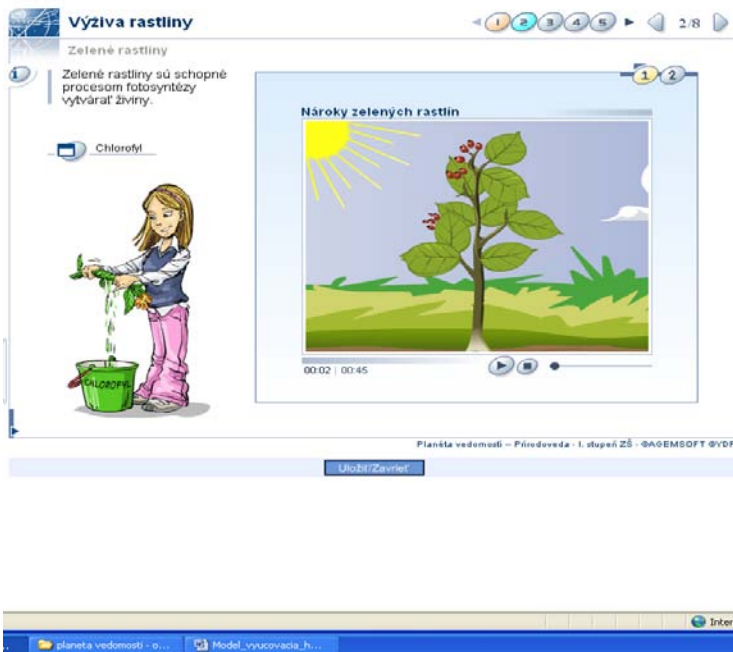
Výživa rastliny

Zelené rastliny

1 2 3 4 5 ► 2/8

1

Zelené rastliny sú schopné procesom fotosyntézy vytvárať živiny.

Chlorofyl

1 2

Nároky zelených rastlín

CHLOROFYL

00:02 | 00:45

Planéta vedomostí – Prírodoveda - I. stupeň ZŠ - ©AGEMSOFT ©VDF

Uložiť/Zavrieť

Inter

planeta vedomosti - o...

Model_vyucovacia_h...